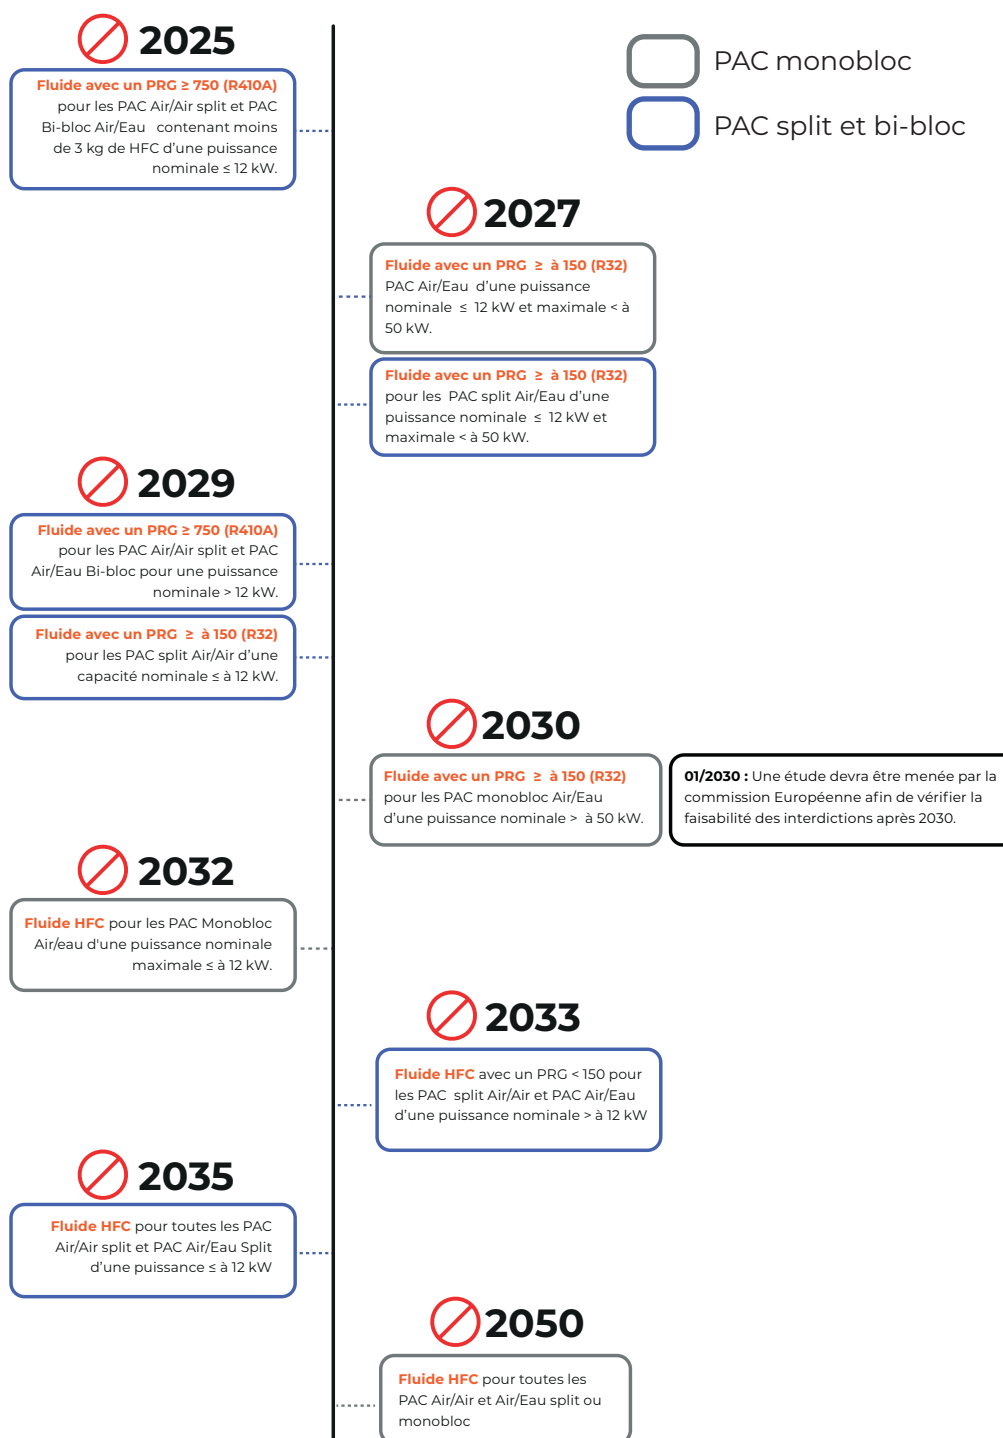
PAC monobloc

PAC split et bi-bloc

2025

Fluide avec un PRG ≥ 750 (R410A) pour les PAC Air/Air split et PAC Bi-bloc Air/Eau contenant moins de 3 kg de HFC d'une puissance nominale ≤ 12 kW.

2027

Fluide avec un PRG ≥ à 150 (R32) PAC Air/Eau d'une puissance nominale ≤ 12 kW et maximale < à 50 kW.

Fluide avec un PRG ≥ à 150 (R32) pour les PAC split Air/Eau d'une puissance nominale ≤ 12 kW et maximale < à 50 kW.

2029

Fluide avec un PRG ≥ 750 (R410A) pour les PAC Air/Air split et PAC Air/Eau Bi-bloc pour une puissance nominale > 12 kW.

Fluide avec un PRG ≥ à 150 (R32) pour les PAC split Air/Air d'une capacité nominale ≤ à 12 kW.

2030

Fluide avec un PRG ≥ à 150 (R32) pour les PAC monobloc Air/Eau d'une puissance nominale > à 50 kW.

01/2030 : Une étude devra être menée par la commission Européenne afin de vérifier la faisabilité des interdictions après 2030.

2032

Fluide HFC pour les PAC Monobloc Air/eau d'une puissance nominale maximale ≤ à 12 kW.

2033

Fluide HFC avec un PRG < 150 pour les PAC split Air/Air et PAC Air/Eau d'une puissance nominale > à 12 kW

2035

Fluide HFC pour toutes les PAC Air/Air split et PAC Air/Eau Split d'une puissance ≤ à 12 kW

2050

Fluide HFC pour toutes les PAC Air/Air et Air/Eau split ou monobloc